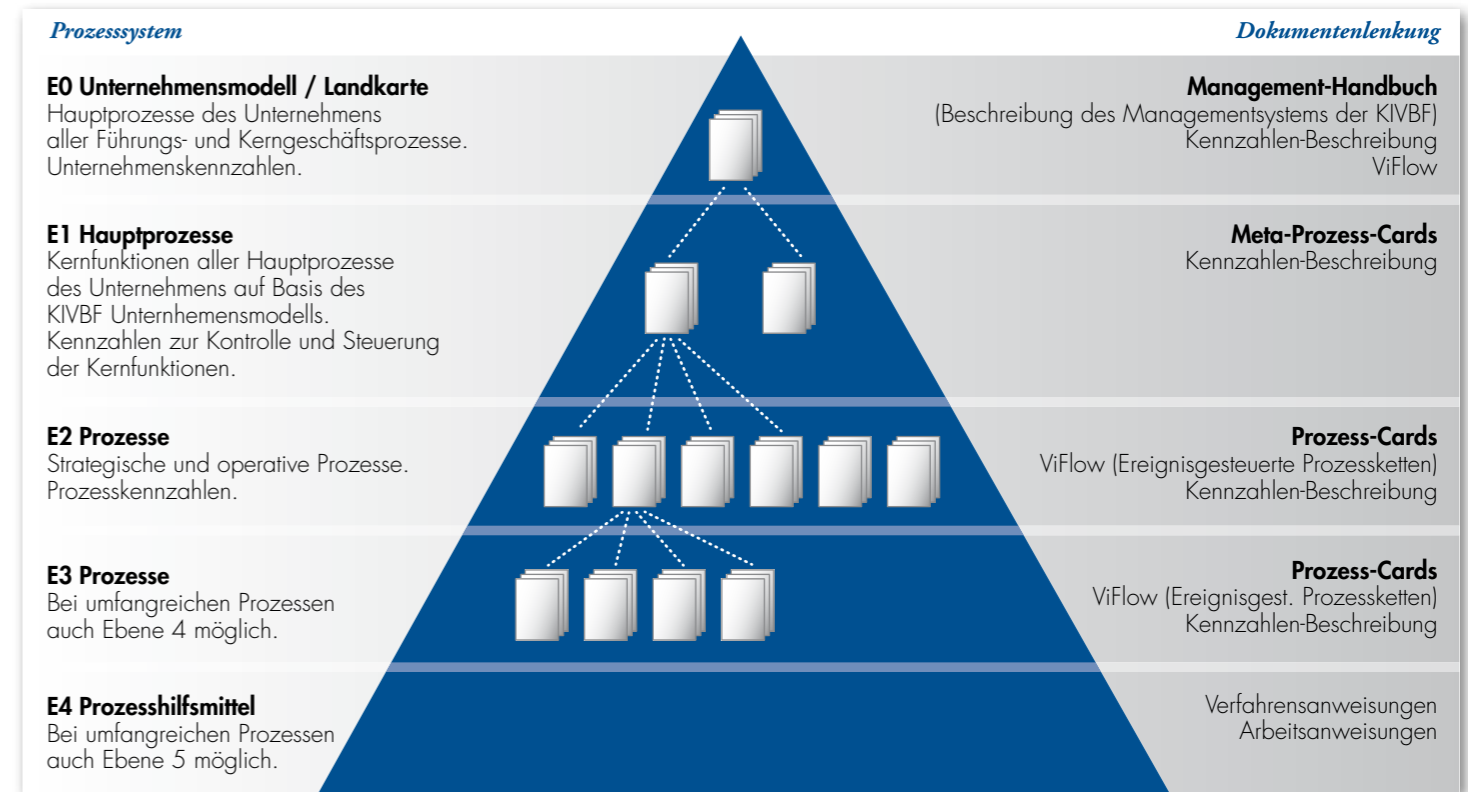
Prozesssystem

Dokumentenlenkung

E0 Unternehmensmodell / Landkarte
Hauptprozesse des Unternehmens aller Führungs- und Kerngeschäftsprozesse. Unternehmenskennzahlen.

Management-Handbuch
(Beschreibung des Managementsystems der KIVBF)
Kennzahlen-Beschreibung
ViFlow

E1 Hauptprozesse
Kernfunktionen aller Hauptprozesse des Unternehmens auf Basis des KIVBF Unternhemensmodells. Kennzahlen zur Kontrolle und Steuerung der Kernfunktionen.

Meta-Prozess-Cards
Kennzahlen-Beschreibung

E2 Prozesse
Strategische und operative Prozesse. Prozesskennzahlen.

Prozess-Cards
ViFlow (Ereignisgesteuerte Prozessketten)
Kennzahlen-Beschreibung

E3 Prozesse
Bei umfangreichen Prozessen auch Ebene 4 möglich.

Prozess-Cards
ViFlow (Ereignisgest. Prozessketten)
Kennzahlen-Beschreibung

E4 Prozesshilfsmittel
Bei umfangreichen Prozessen auch Ebene 5 möglich.

Verfahrensanweisungen
Arbeitsanweisungen